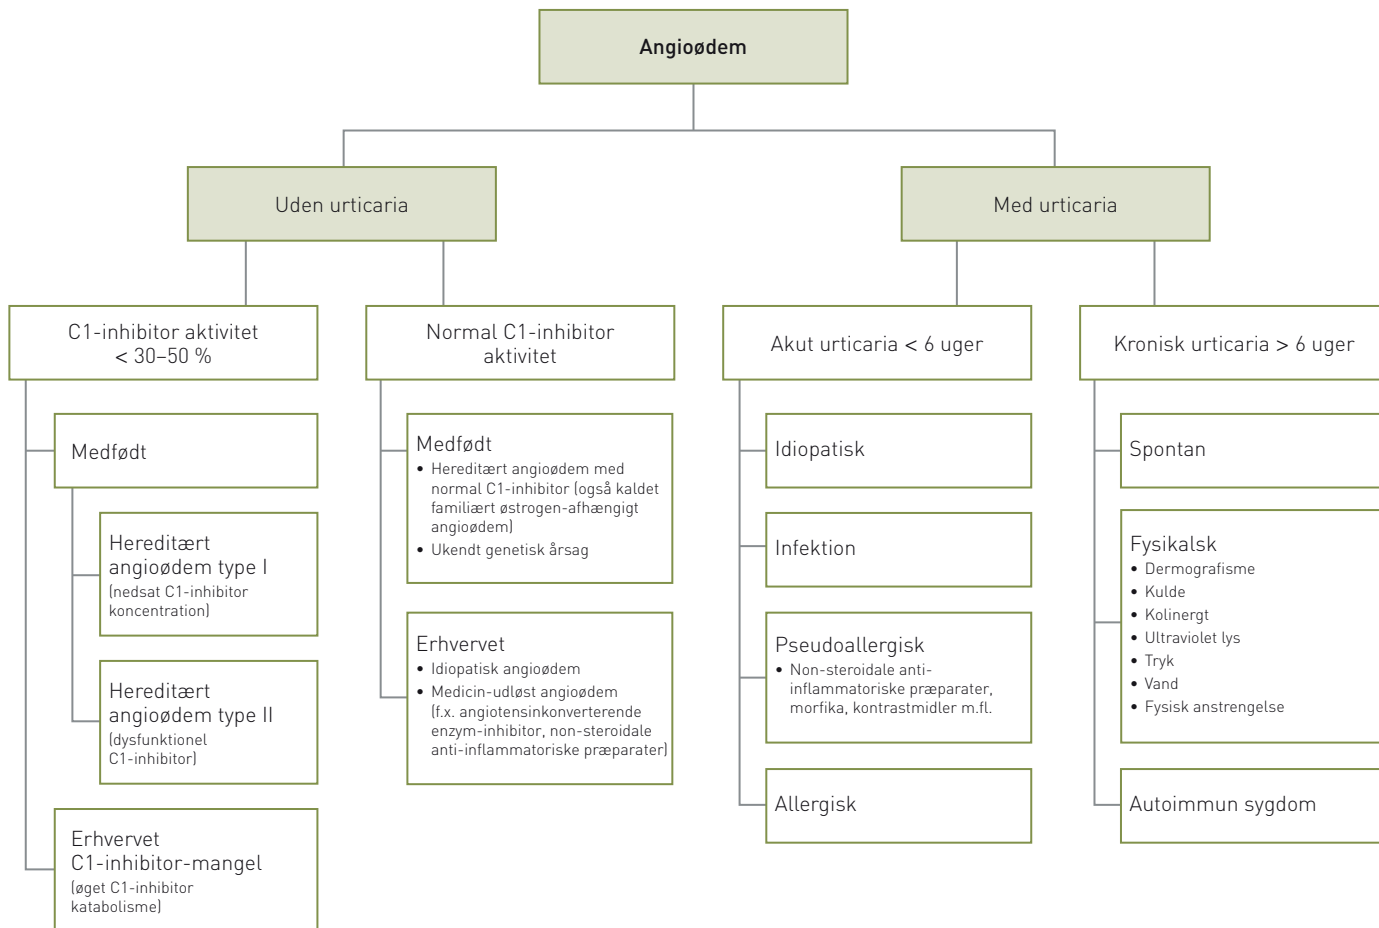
Angioødem

Uden urticaria

Med urticaria

C1-inhibitor aktivitet < 30–50 %

Normal C1-inhibitor aktivitet

Akut urticaria < 6 uger

Kronisk urticaria > 6 uger

Medfødt

Hereditært angioødem type I (nedsat C1-inhibitor koncentration)

Hereditært angioødem type II (dysfunktionel C1-inhibitor)

Erhvervet C1-inhibitor-mangel (øget C1-inhibitor katabolisme)

Medfødt
• Hereditært angioødem med normal C1-inhibitor (også kaldet familiært østrogen-afhængigt angioødem)
• Ukendt genetisk årsag

Erhvervet
• Idiopatisk angioødem
• Medicin-udløst angioødem (f.x. angiotensinkonverterende enzym-inhibitor, non-steroidale anti-inflammatoriske præparater)

Idiopatisk

Infektion

Pseudoallergisk
• Non-steroidale anti-inflammatoriske præparater, morfika, kontrastmidler m.fl.

Allergisk

Spontan

Fysikalsk
• Dermografisme
• Kulde
• Kolinergt
• Ultraviolet lys
• Tryk
• Vand
• Fysisk anstrengelse

Autoimmun sygdom